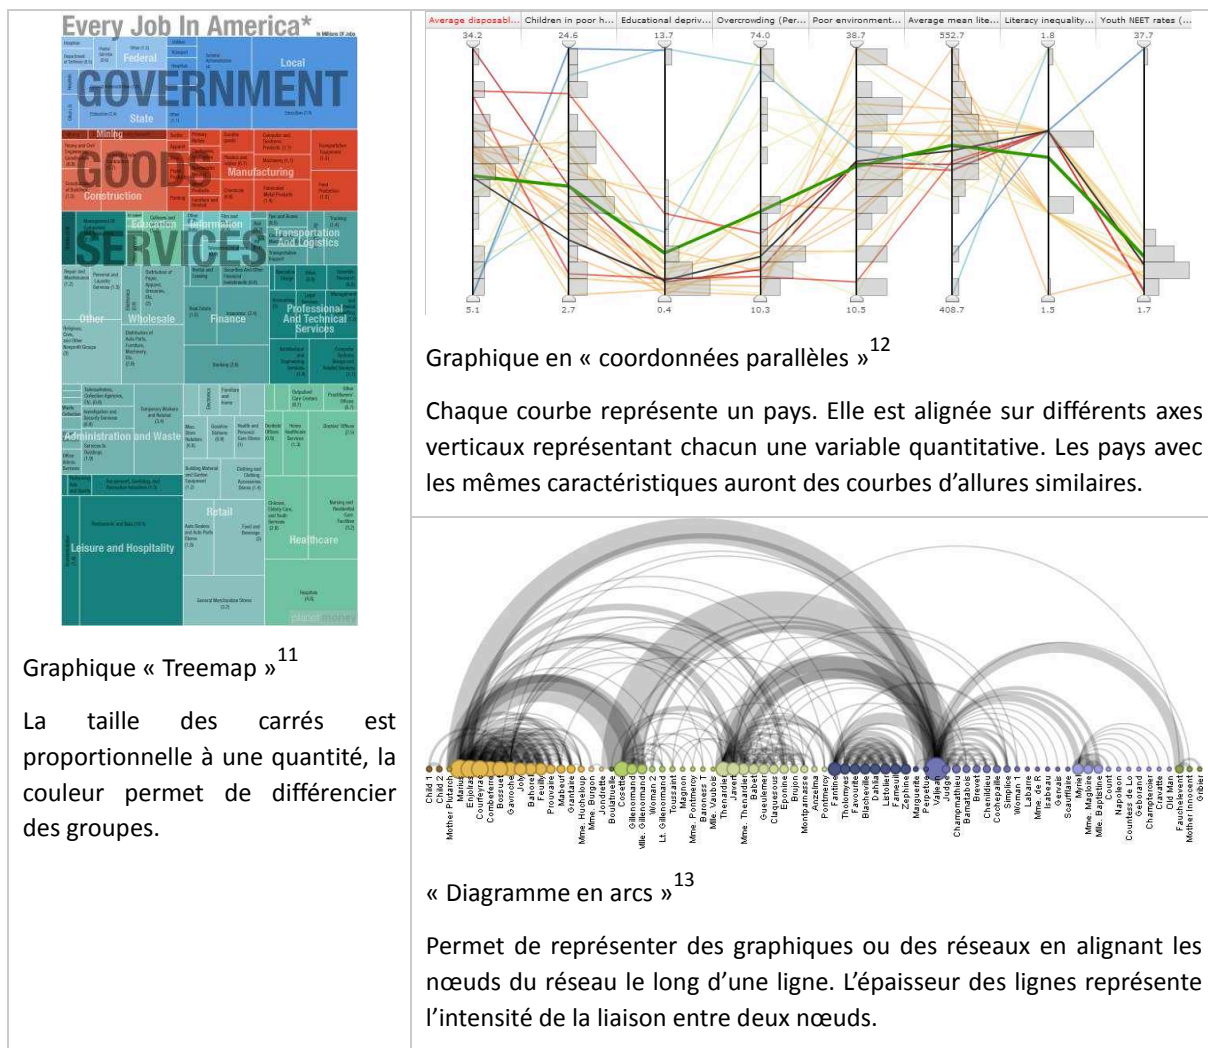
Every Job In America*

GOVERNMENT

Federal

Local

State

GOODS

Mining

Construction

Manufacturing

SERVICES

Education

Information

Transportation And Logistics

Other

Wholesale

Finance

Professional And Technical Services

Administration and Waste

Retail

Healthcare

Leisure and Hospitality

| Average disposabl... | Children in poor h... | Educational depriv... | Overcrowding (Per... | Poor environment... | Average mean lite... | Literacy inequality... | Youth NEET rates (... |
|---|---|---|---|---|---|---|---|
| 34.2 | 24.6 | 13.7 | 74.0 | 38.7 | 552.7 | 1.8 | 37.7 |
| 5.1 | 2.7 | 0.4 | 10.3 | 10.5 | 408.7 | 1.5 | 1.7 |

Graphique en « coordonnées parallèles »$^{12}$

Chaque courbe représente un pays. Elle est alignée sur différents axes verticaux représentant chacun une variable quantitative. Les pays avec les mêmes caractéristiques auront des courbes d'allures similaires.

Graphique « Treemap »$^{11}$

La taille des carrés est proportionnelle à une quantité, la couleur permet de différencier des groupes.

Child 1 Child 2 Mother Plutarch Marius Enjolras Courfeyrac Combeferre Bossuet Gavroche Joly Bahorel Feuilly Prouvaire Mabeuf Grantaire Mme. Hucheloup Mme. Burgon Jondrette Boulatruelle Cosette Gillenormand Mlle. Gillenormand Woman 2 Lt. Gillenormand Toussaint Magnon Mme. Pontmercy Baroness T Mlle. Vaubois Thenardier Javert Mme. Thenardier Babet Gueulemer Claquesous Eponine Brujon Montparnasse Anzelma Pontmercy Fantine Tholomyes Favourite Blacheville Dahlia Listolier Fameuil Zephine Marguerite Perpetue Valjean Judge Champmathieu Bamatabois Brevet Chenildieu Cochepaille Simplice Woman 1 Labarre Mme. de R Isabeau Gervais Scaufflaire Myriel Mme. Magloire Mlle. Baptistine Count Napoleon Countess de Lo Geborand Champtercier Cravatte Old Man Fauchelevent Mother Innocent Gribier

« Diagramme en arcs »$^{13}$

Permet de représenter des graphiques ou des réseaux en alignant les nœuds du réseau le long d'une ligne. L'épaisseur des lignes représente l'intensité de la liaison entre deux nœuds.